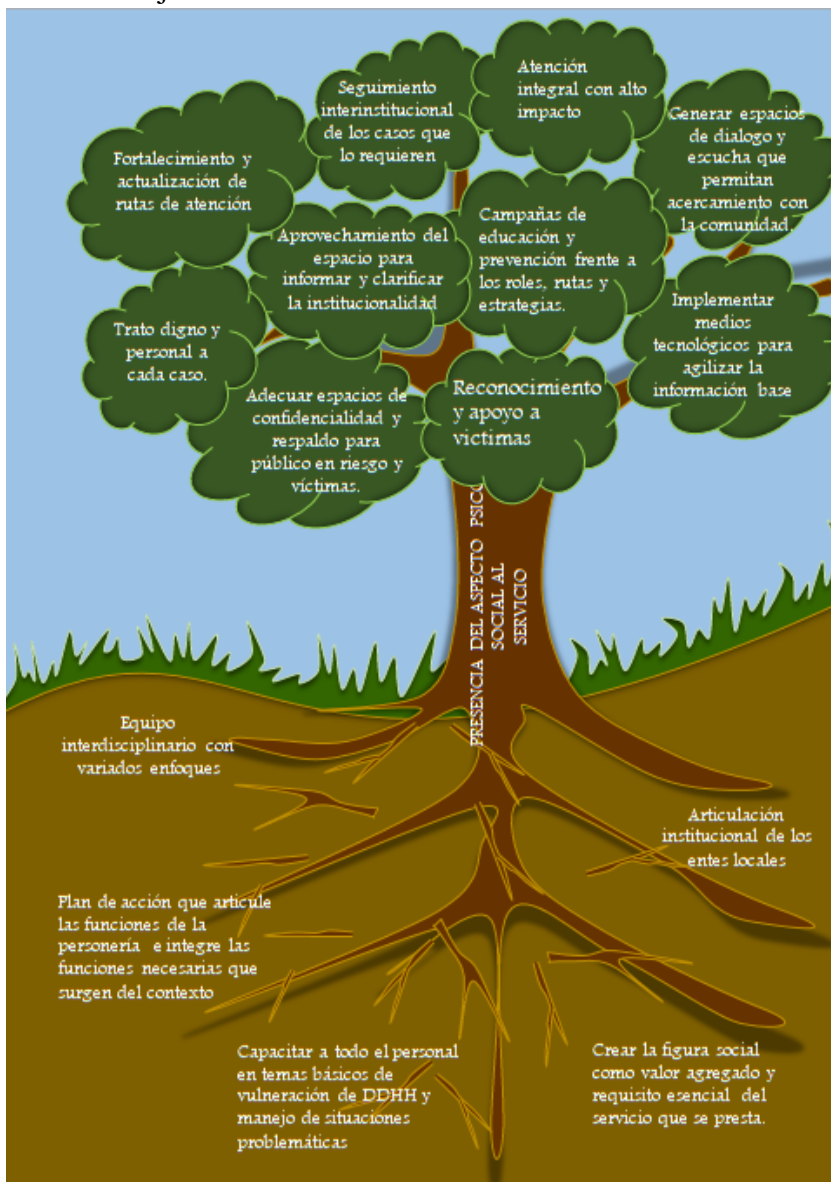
Seguimiento interinstitucional de los casos que lo requieren

Atención integral con alto impacto

Fortalecimiento y actualización de rutas de atención

Generar espacios de dialogo y escucha que permitan acercamiento con la comunidad.

Aprovechamiento del espacio para informar y clarificar la institucionalidad

Campañas de educación y prevención frente a los roles, rutas y estrategias.

Trato digno y personal a cada caso.

Implementar medios tecnológicos para agilizar la información base

Adecuar espacios de confidencialidad y respaldo para público en riesgo y víctimas.

Reconocimiento y apoyo a victimas

PRESENCIA DEL ASPECTO PSICO SOCIAL AL SERVICIO

Equipo interdisciplinario con variados enfoques

Articulación institucional de los entes locales

Plan de acción que articule las funciones de la personería e integre las funciones necesarias que surgen del contexto

Capacitar a todo el personal en temas básicos de vulneración de DDHH y manejo de situaciones problemáticas

Crear la figura social como valor agregado y requisito esencial del servicio que se presta.